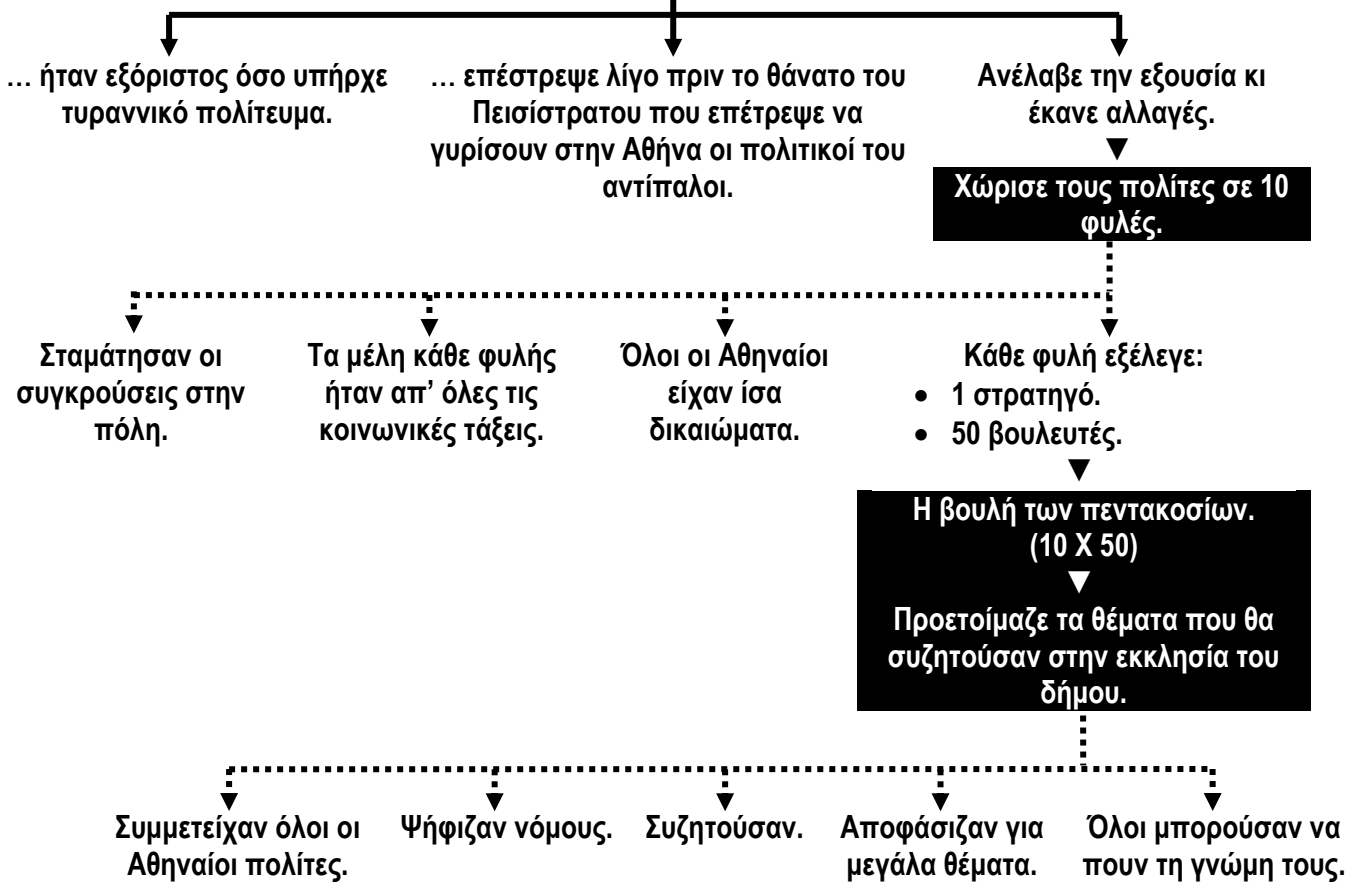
… ήταν εξόριστος όσο υπήρχε τυραννικό πολίτευμα.

… επέστρεψε λίγο πριν το θάνατο του Πεισίστρατου που επέτρεψε να γυρίσουν στην Αθήνα οι πολιτικοί του αντίπαλοι.

Ανέλαβε την εξουσία κι έκανε αλλαγές.

Χώρισε τους πολίτες σε 10 φυλές.

Σταμάτησαν οι συγκρούσεις στην πόλη.

Τα μέλη κάθε φυλής ήταν απ' όλες τις κοινωνικές τάξεις.

Όλοι οι Αθηναίοι είχαν ίσα δικαιώματα.

Κάθε φυλή εξέλεγε:
• 1 στρατηγό.
• 50 βουλευτές.

Η βουλή των πεντακοσίων. (10 X 50)

Προετοίμαζε τα θέματα που θα συζητούσαν στην εκκλησία του δήμου.

Συμμετείχαν όλοι οι Αθηναίοι πολίτες.

Ψήφιζαν νόμους.

Συζητούσαν.

Αποφάσιζαν για μεγάλα θέματα.

Όλοι μπορούσαν να πουν τη γνώμη τους.